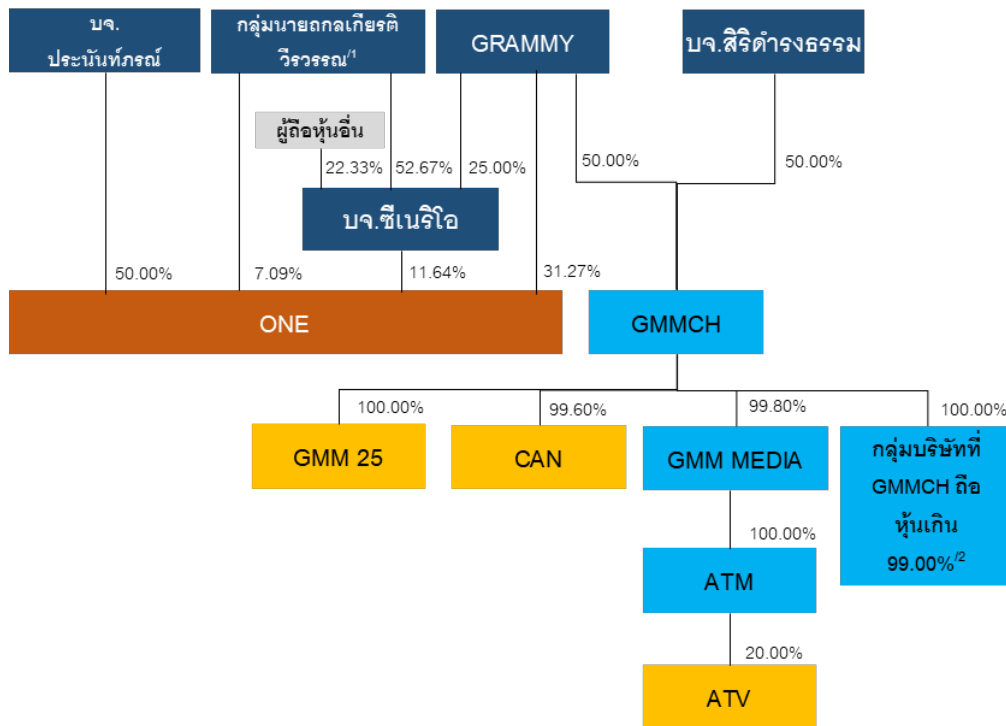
บจ. ประนันท์ภรณ์

กลุ่มนายถกลเกียรติ วีรวรรณ$^{/1}$

GRAMMY

บจ.สิริดำรงธรรม

ผู้ถือหุ้นอื่น

22.33%

52.67%

25.00%

50.00%

50.00%

บจ.ซีเนริโอ

50.00%

7.09%

11.64%

31.27%

ONE

GMMCH

100.00%

99.60%

99.80%

100.00%

GMM 25

CAN

GMM MEDIA

กลุ่มบริษัทที่ GMMCH ถือหุ้นเกิน 99.00%$^{/2}$

100.00%

ATM

20.00%

ATV